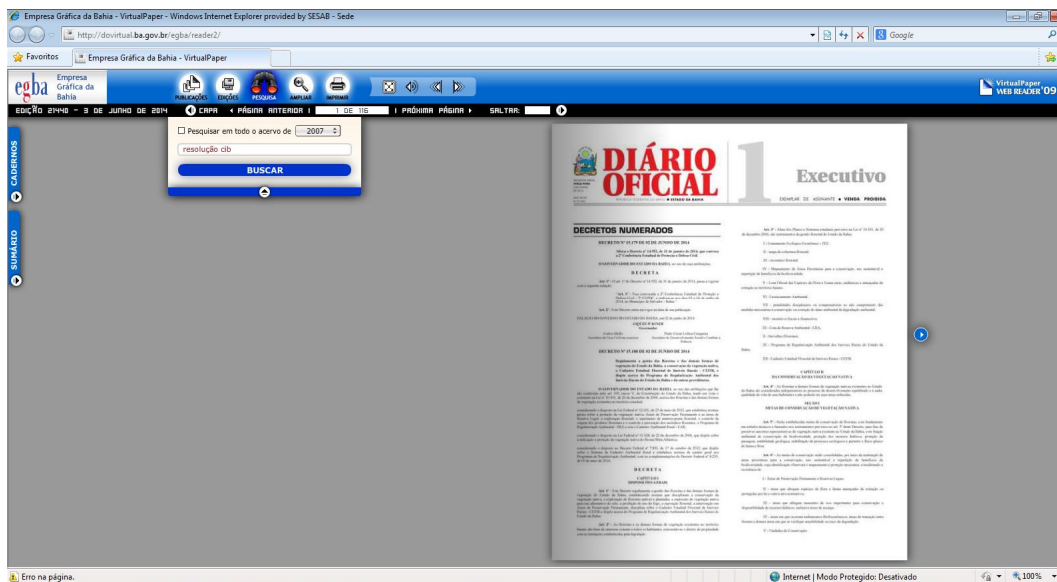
Empresa Gráfica da Bahia - VirtualPaper - Windows Internet Explorer provided by SESAB - Sede

http://dovirtual.ba.gov.br/egba/reader2/

Google

Favoritos

Empresa Gráfica da Bahia - VirtualPaper

egba Empresa Gráfica da Bahia

PUBLICAÇÕES EDIÇÕES PESQUISA AMPLIAR IMPRIMIR

VirtualPaper WEB READER'09

EDIÇÃO 21440 - 3 DE JUNHO DE 2014 CAPA ‹ PÁGINA ANTERIOR | 1 DE 116 | PRÓXIMA PÁGINA › SALTAR:

CADERNOS

SUMÁRIO

Pesquisar em todo o acervo de 2007

resolução cib

BUSCAR

DIÁRIO OFICIAL

Executivo

EXEMPLAR DE ASSINANTE • VENDA PROIBIDA

DECRETOS NUMERADOS

DECRETA

DECRETO Nº 15.180 DE 02 DE JUNHO DE 2014

DECRETA

CAPÍTULO II

SEÇÃO I

Erro na página.

Internet | Modo Protegido: Desativado

100%